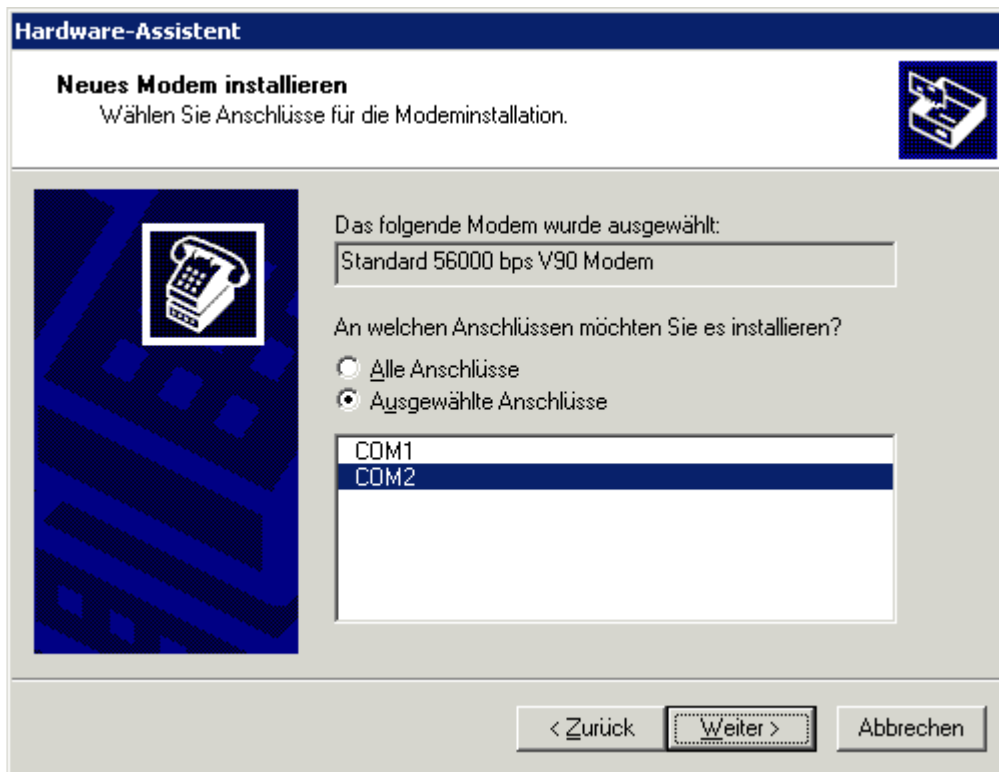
Hardware-Assistent

Neues Modem installieren
Wählen Sie Anschlüsse für die Modeminstallation.

Das folgende Modem wurde ausgewählt:
Standard 56000 bps V90 Modem

An welchen Anschlüssen möchten Sie es installieren?
Alle Anschlüsse
Ausgewählte Anschlüsse

COM1
COM2

< Zurück
Weiter >
Abbrechen